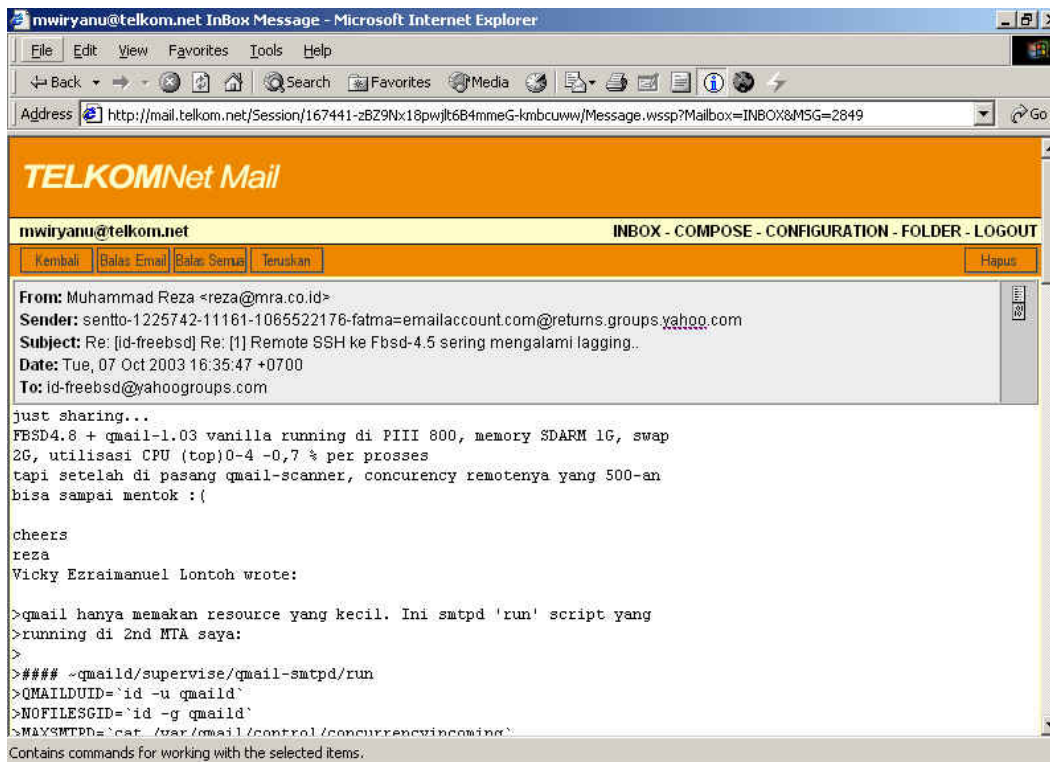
mwiryanu@telkom.net InBox Message - Microsoft Internet Explorer

File Edit View Favorites Tools Help

Back Search Favorites Media

Address http://mail.telkom.net/Session/167441-zBZ9Nx18pwjlt6B4mmeG-kmbcuww/Message.wssp?Mailbox=INBOX&MSG=2849 Go

TELKOMNet Mail

mwiryanu@telkom.net INBOX - COMPOSE - CONFIGURATION - FOLDER - LOGOUT

Kembali Balas Email Balas Semua Teruskan Hapus

From: Muhammad Reza <reza@mra.co.id>
Sender: sentto-1225742-11161-1065522176-fatma=emailaccount.com@returns.groups.yahoo.com
Subject: Re: [id-freebsd] Re: [1] Remote SSH ke Fbsd-4.5 sering mengalami lagging..
Date: Tue, 07 Oct 2003 16:35:47 +0700
To: id-freebsd@yahoogroups.com

just sharing...
FBSD4.8 + qmail-1.03 vanilla running di PIII 800, memory SDARM 1G, swap 2G, utilisasi CPU (top)0-4 -0,7 % per prosses
tapi setelah di pasang qmail-scanner, concurency remotenya yang 500-an bisa sampai mentok :(

cheers
reza
Vicky Ezraimanuel Lontoh wrote:

>qmail hanya memakan resource yang kecil. Ini smtpd 'run' script yang
>running di 2nd MTA saya:
>
>#### ~qmaild/supervise/qmail-smtpd/run
>QMAILDUID=`id -u qmaild`
>NOFILESGID=`id -g qmaild`
>MAXSMTPD=`cat /var/qmail/control/concurrencyincoming`

Contains commands for working with the selected items.